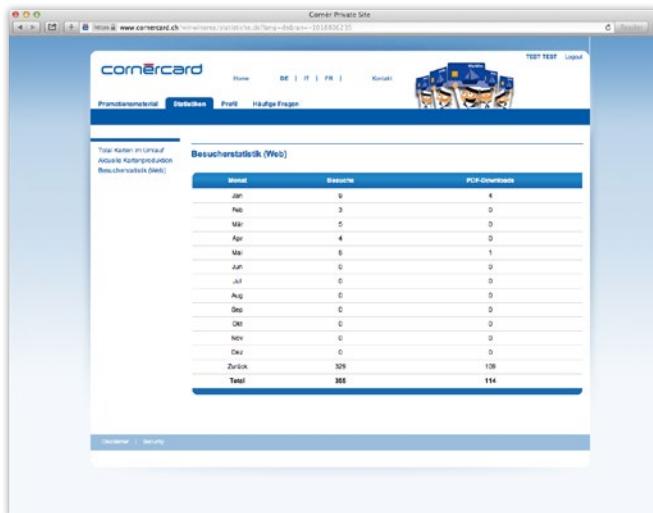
Corner Private Site

https www.cornercard.ch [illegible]

Reader

TEST TEST Logout

cornercard

Home DE | IT | FR | Kontakt

Promotionsmaterial Statistiken Profil Häufige Fragen

Total Karten im Umlauf
Aktuelle Kartenproduktion
Besucherstatistik (Web)

Besucherstatistik (Web)

| Monat | Besuche | PDF-Downloads |
|---|---|---|
| Jan | 9 | 4 |
| Feb | 3 | 0 |
| Mär | 5 | 0 |
| Apr | 4 | 0 |
| Mai | 5 | 1 |
| Jun | 0 | 0 |
| Jul | 0 | 0 |
| Aug | 0 | 0 |
| Sep | 0 | 0 |
| Okt | 0 | 0 |
| Nov | 0 | 0 |
| Dez | 0 | 0 |
| Zurück | 329 | 109 |
| Total | 355 | 114 |

Disclaimer | Security